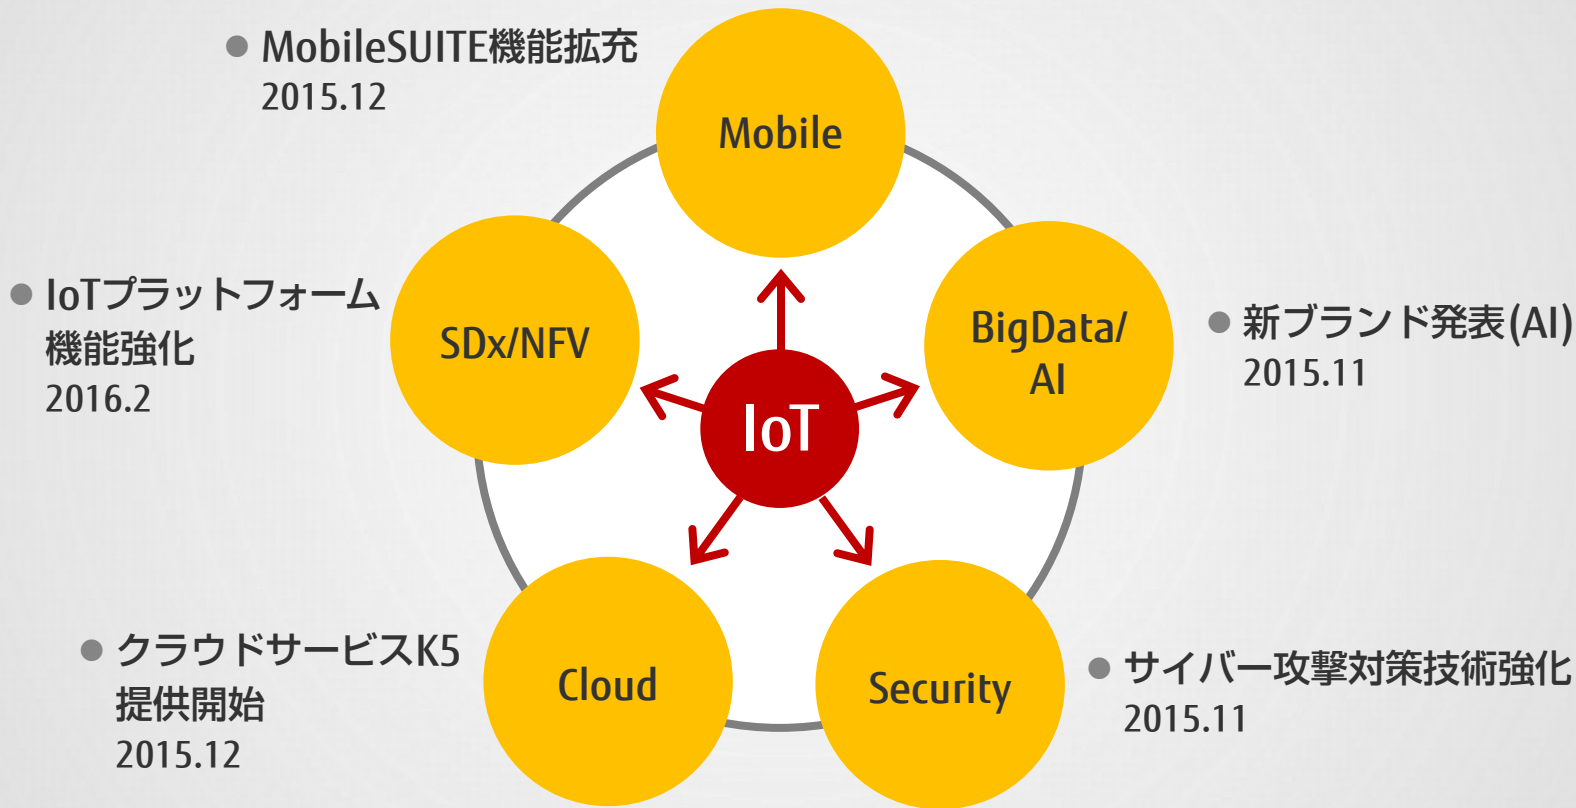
● MobileSUITE機能拡充
2015.12

Mobile

● IoTプラットフォーム
機能強化
2016.2

SDx/NFV

IoT

BigData/
AI

● 新ブランド発表(AI)
2015.11

● クラウドサービスK5
提供開始
2015.12

Cloud

Security

● サイバー攻撃対策技術強化
2015.11